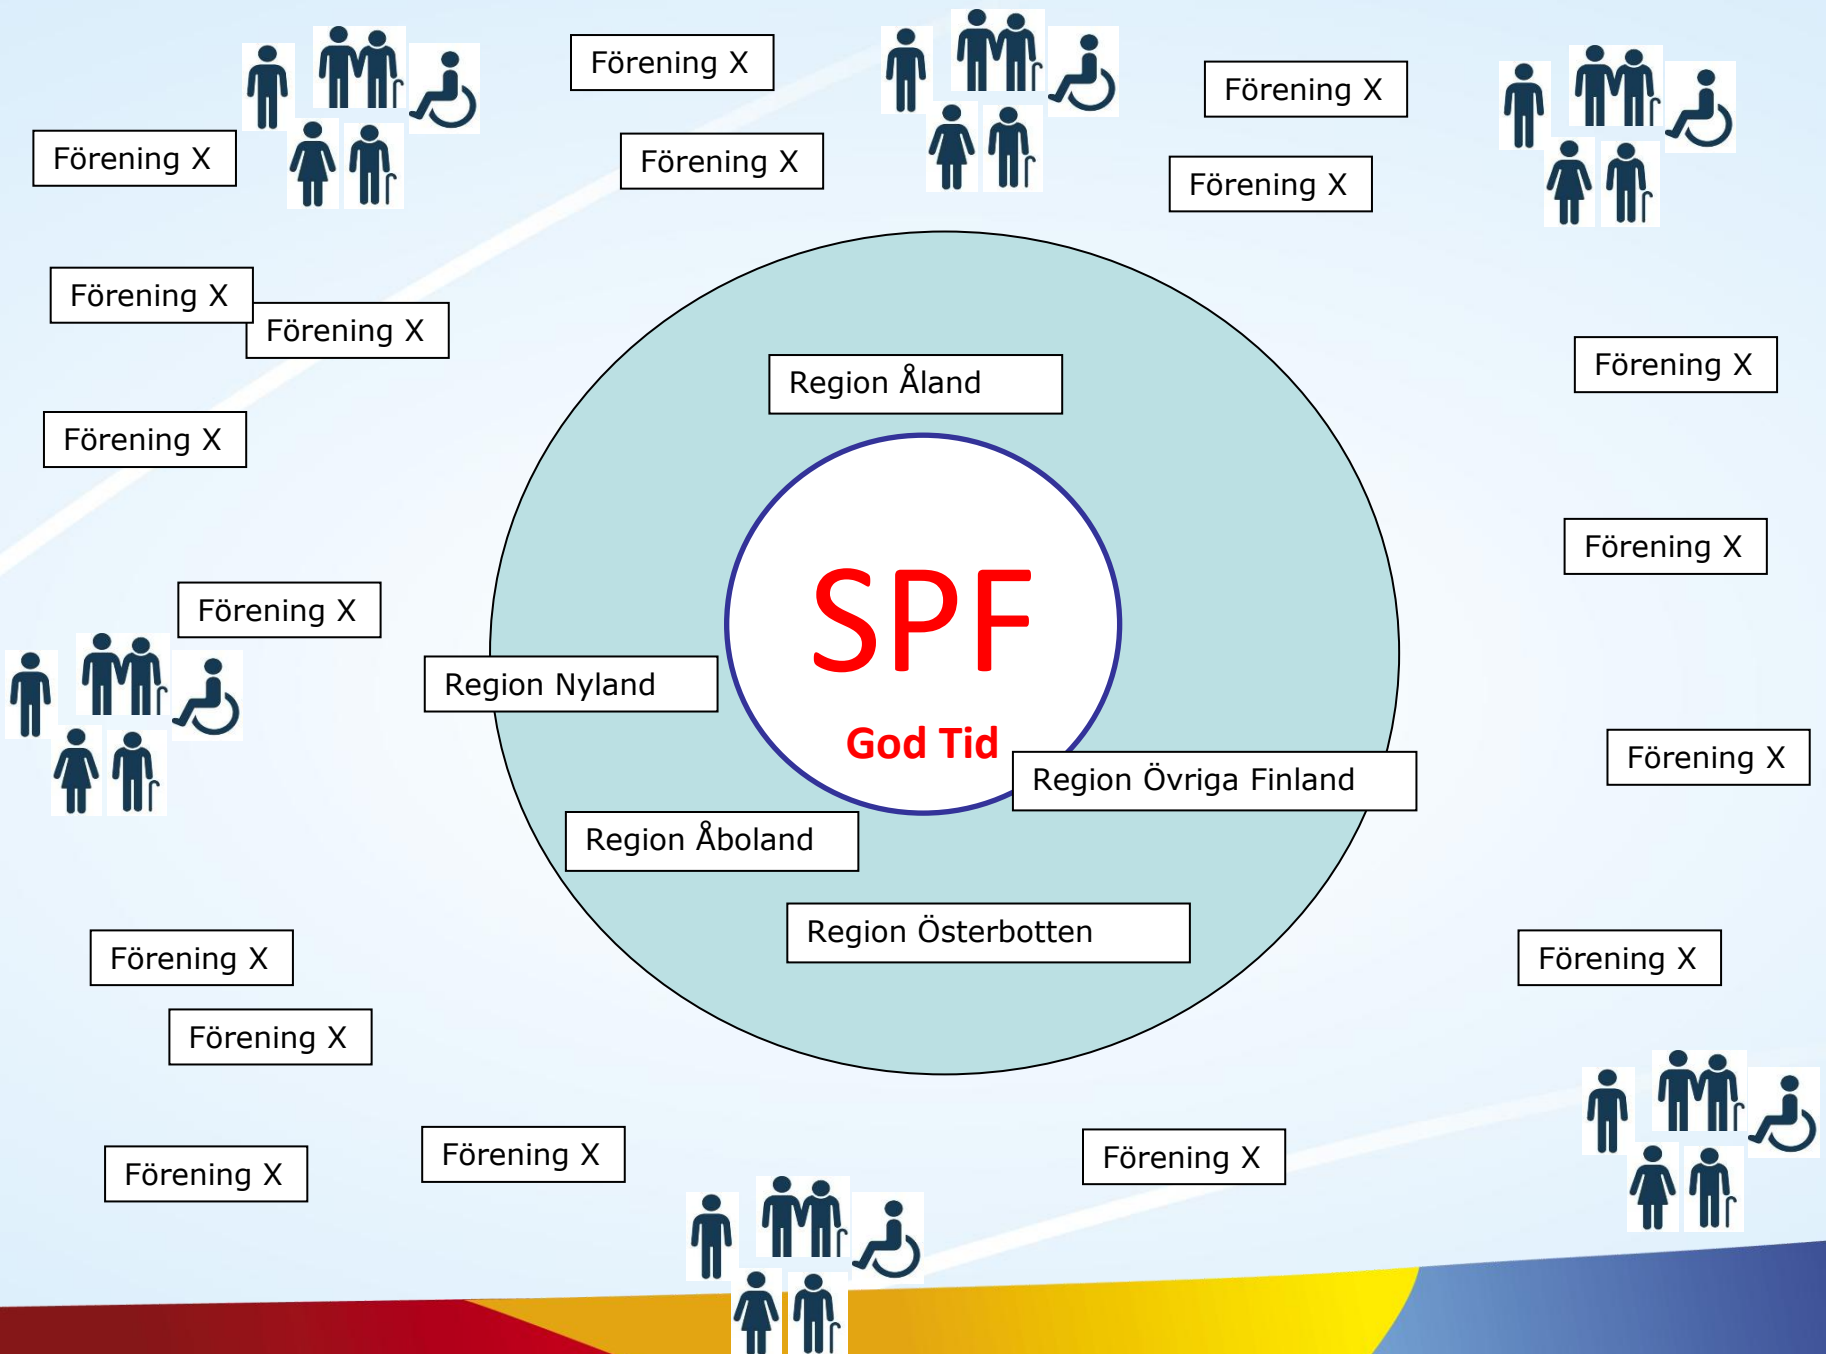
Förening X

Förening X

Förening X

Förening X

Förening X

Förening X

Förening X

Förening X

Förening X

Region Åland

Förening X

SPF

God Tid

Förening X

Region Nyland

Förening X

Region Övriga Finland

Region Åboland

Region Österbotten

Förening X

Förening X

Förening X

Förening X

Förening X

Förening X

Förening X